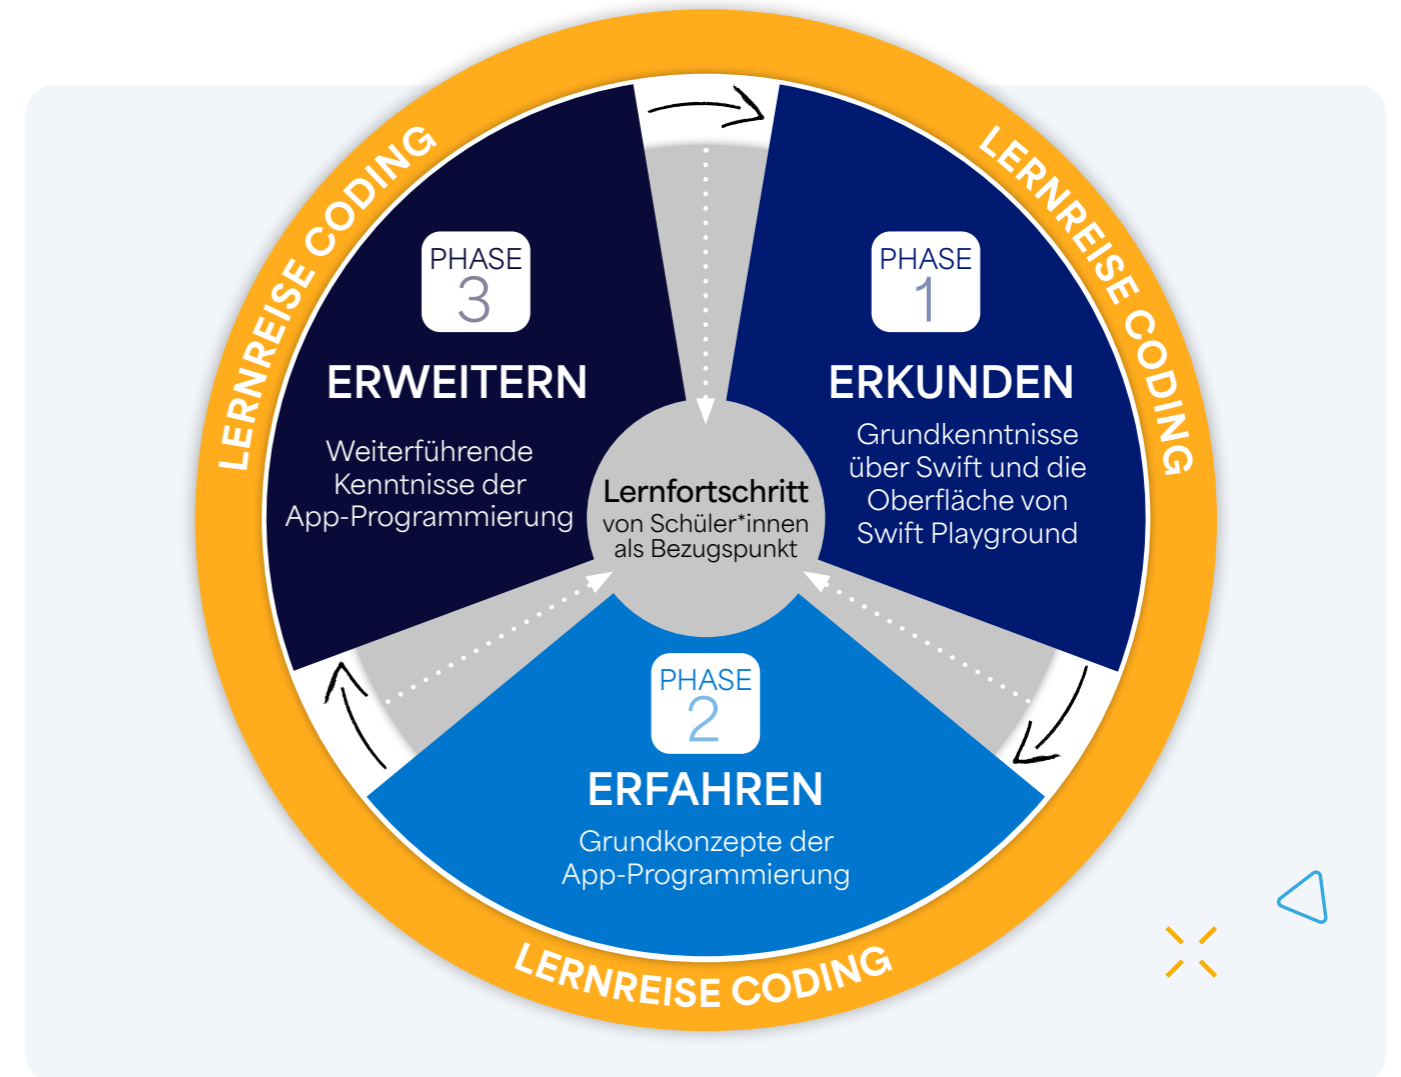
LERNREISE CODING

LERNREISE CODING

PHASE 3

ERWEITERN

Weiterführende Kenntnisse der App-Programmierung

PHASE 1

ERKUNDEN

Grundkenntnisse über Swift und die Oberfläche von Swift Playground

Lernfortschritt von Schüler*innen als Bezugspunkt

PHASE 2

ERFAHREN

Grundkonzepte der App-Programmierung

LERNREISE CODING